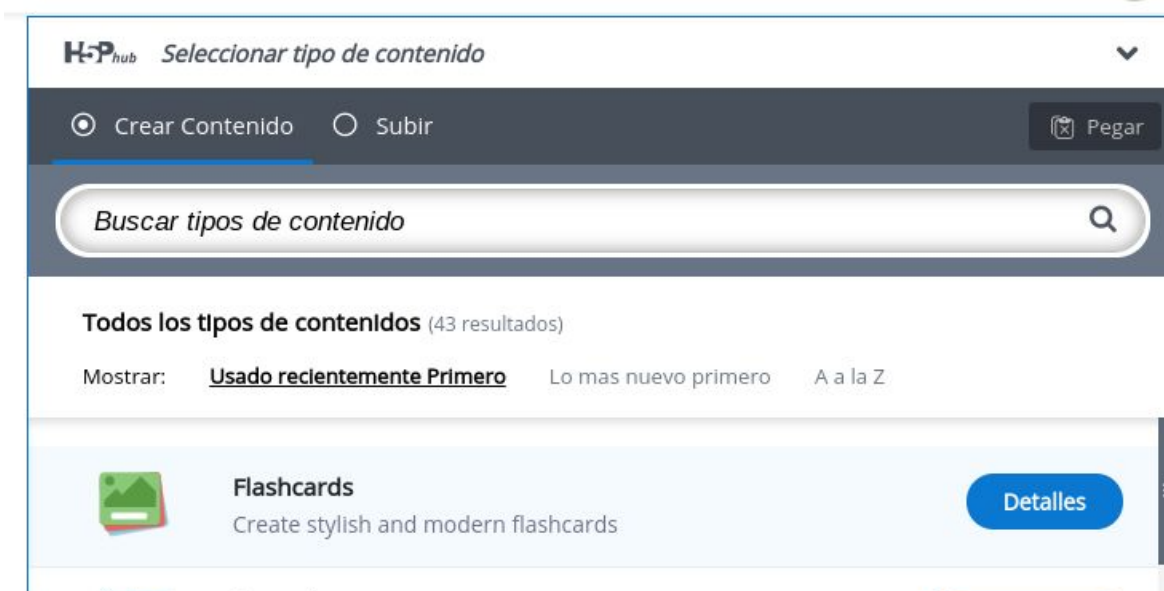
H5P hub Seleccionar tipo de contenido

Crear Contenido Subir Pegar

Buscar tipos de contenido

Todos los tipos de contenidos (43 resultados)

Mostrar: Usado recientemente Primero Lo mas nuevo primero A a la Z

Flashcards
Create stylish and modern flashcards

Detalles